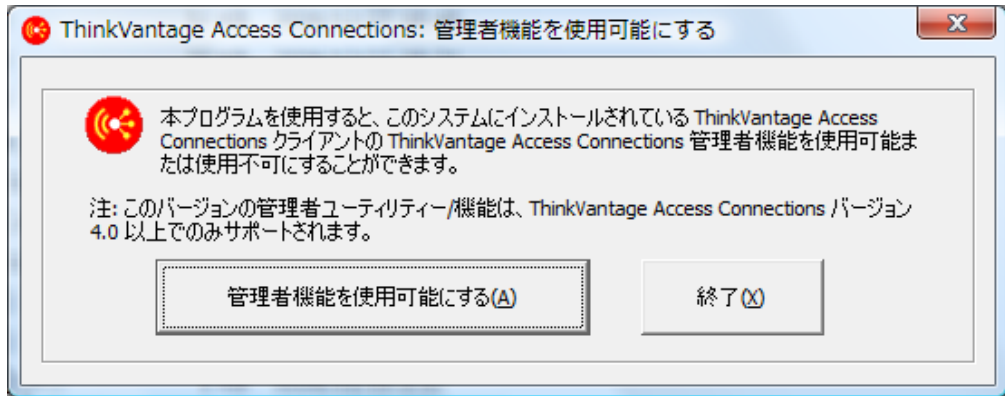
ThinkVantage Access Connections: 管理者機能を使用可能にする

X

本プログラムを使用すると、このシステムにインストールされている ThinkVantage Access Connections クライアントの ThinkVantage Access Connections 管理者機能を使用可能または使用不可にすることができます。

注: このバージョンの管理者ユーティリティー/機能は、ThinkVantage Access Connections バージョン 4.0 以上でのみサポートされます。

管理者機能を使用可能にする(A)

終了(X)